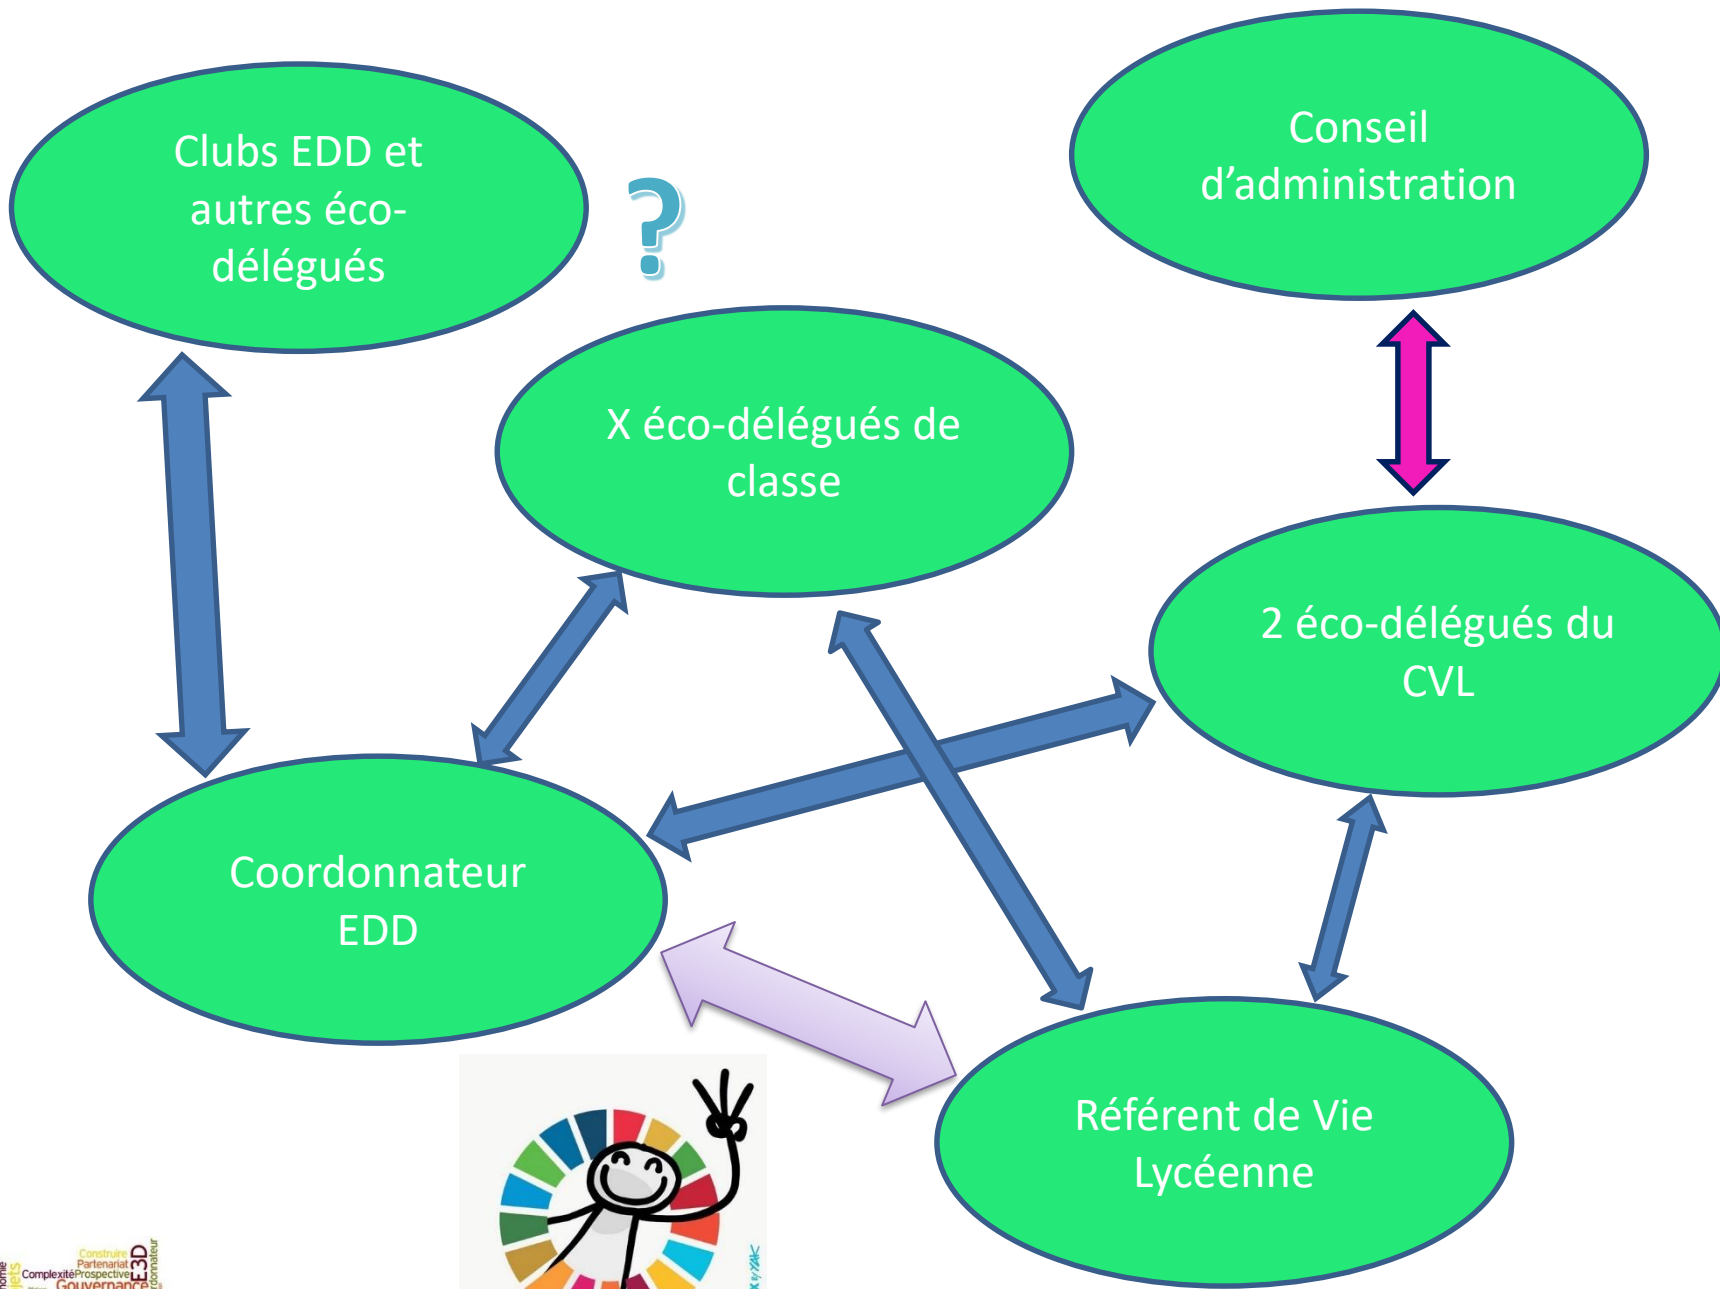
Clubs EDD et autres éco-délégués

?

Conseil d'administration

X éco-délégués de classe

2 éco-délégués du CVL

Coordonnateur EDD

Référent de Vie Lycéenne

Construire
Partenariat
Complexité Prospective
Gouvernance
E3D